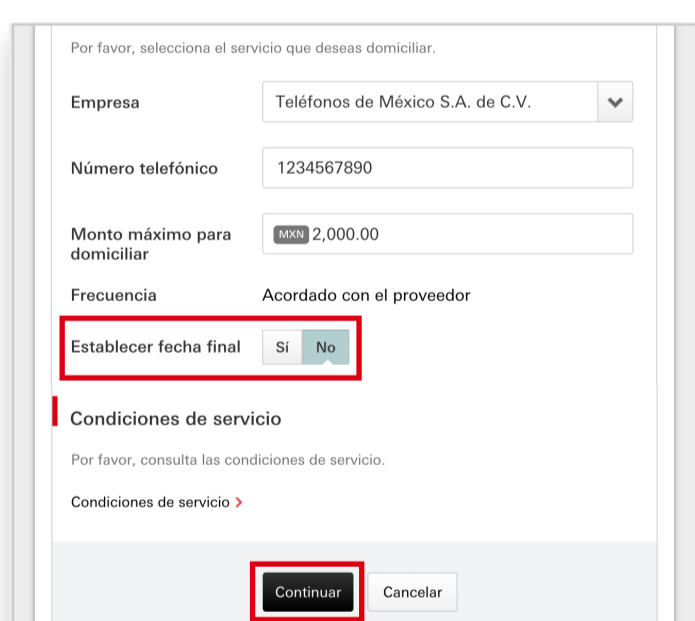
Por favor, selecciona el servicio que deseas domiciliar.

Empresa
Teléfonos de México S.A. de C.V.

Número telefónico
1234567890

Monto máximo para domiciliar
MXN 2,000.00

Frecuencia
Acordado con el proveedor

Establecer fecha final
Sí
No

Condiciones de servicio

Por favor, consulta las condiciones de servicio.

Condiciones de servicio >

Continuar
Cancelar